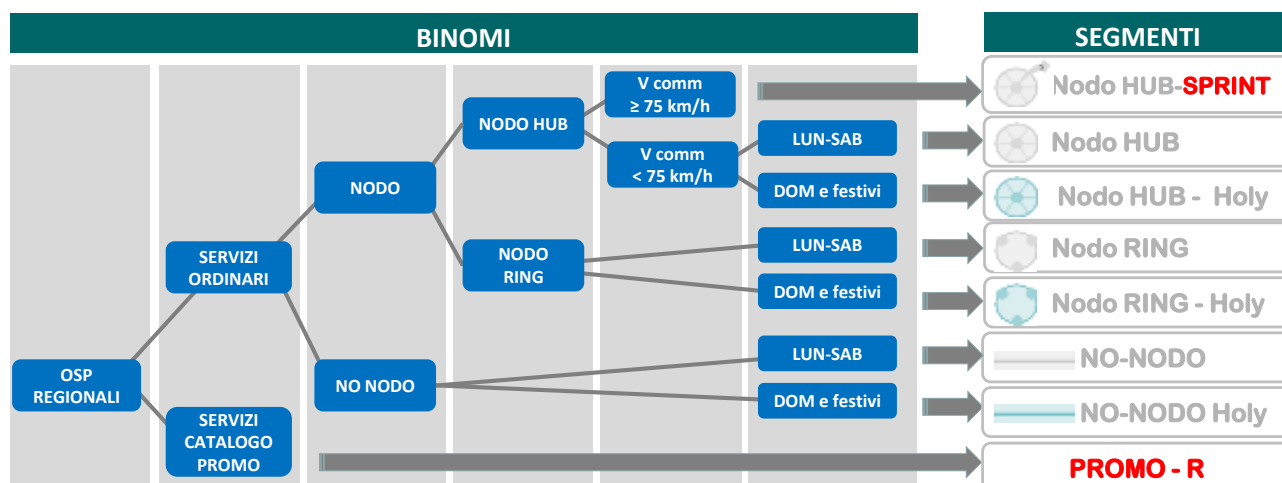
BINOMI

SEGMENTI

OSP REGIONALI

SERVIZI ORDINARI

SERVIZI CATALOGO PROMO

NODO

NO NODO

NODO HUB

NODO RING

V comm ≥ 75 km/h

V comm < 75 km/h

LUN-SAB

DOM e festivi

LUN-SAB

DOM e festivi

LUN-SAB

DOM e festivi

Nodo HUB-SPRINT

Nodo HUB

Nodo HUB - Holy

Nodo RING

Nodo RING - Holy

NO-NODO

NO-NODO Holy

PROMO - R